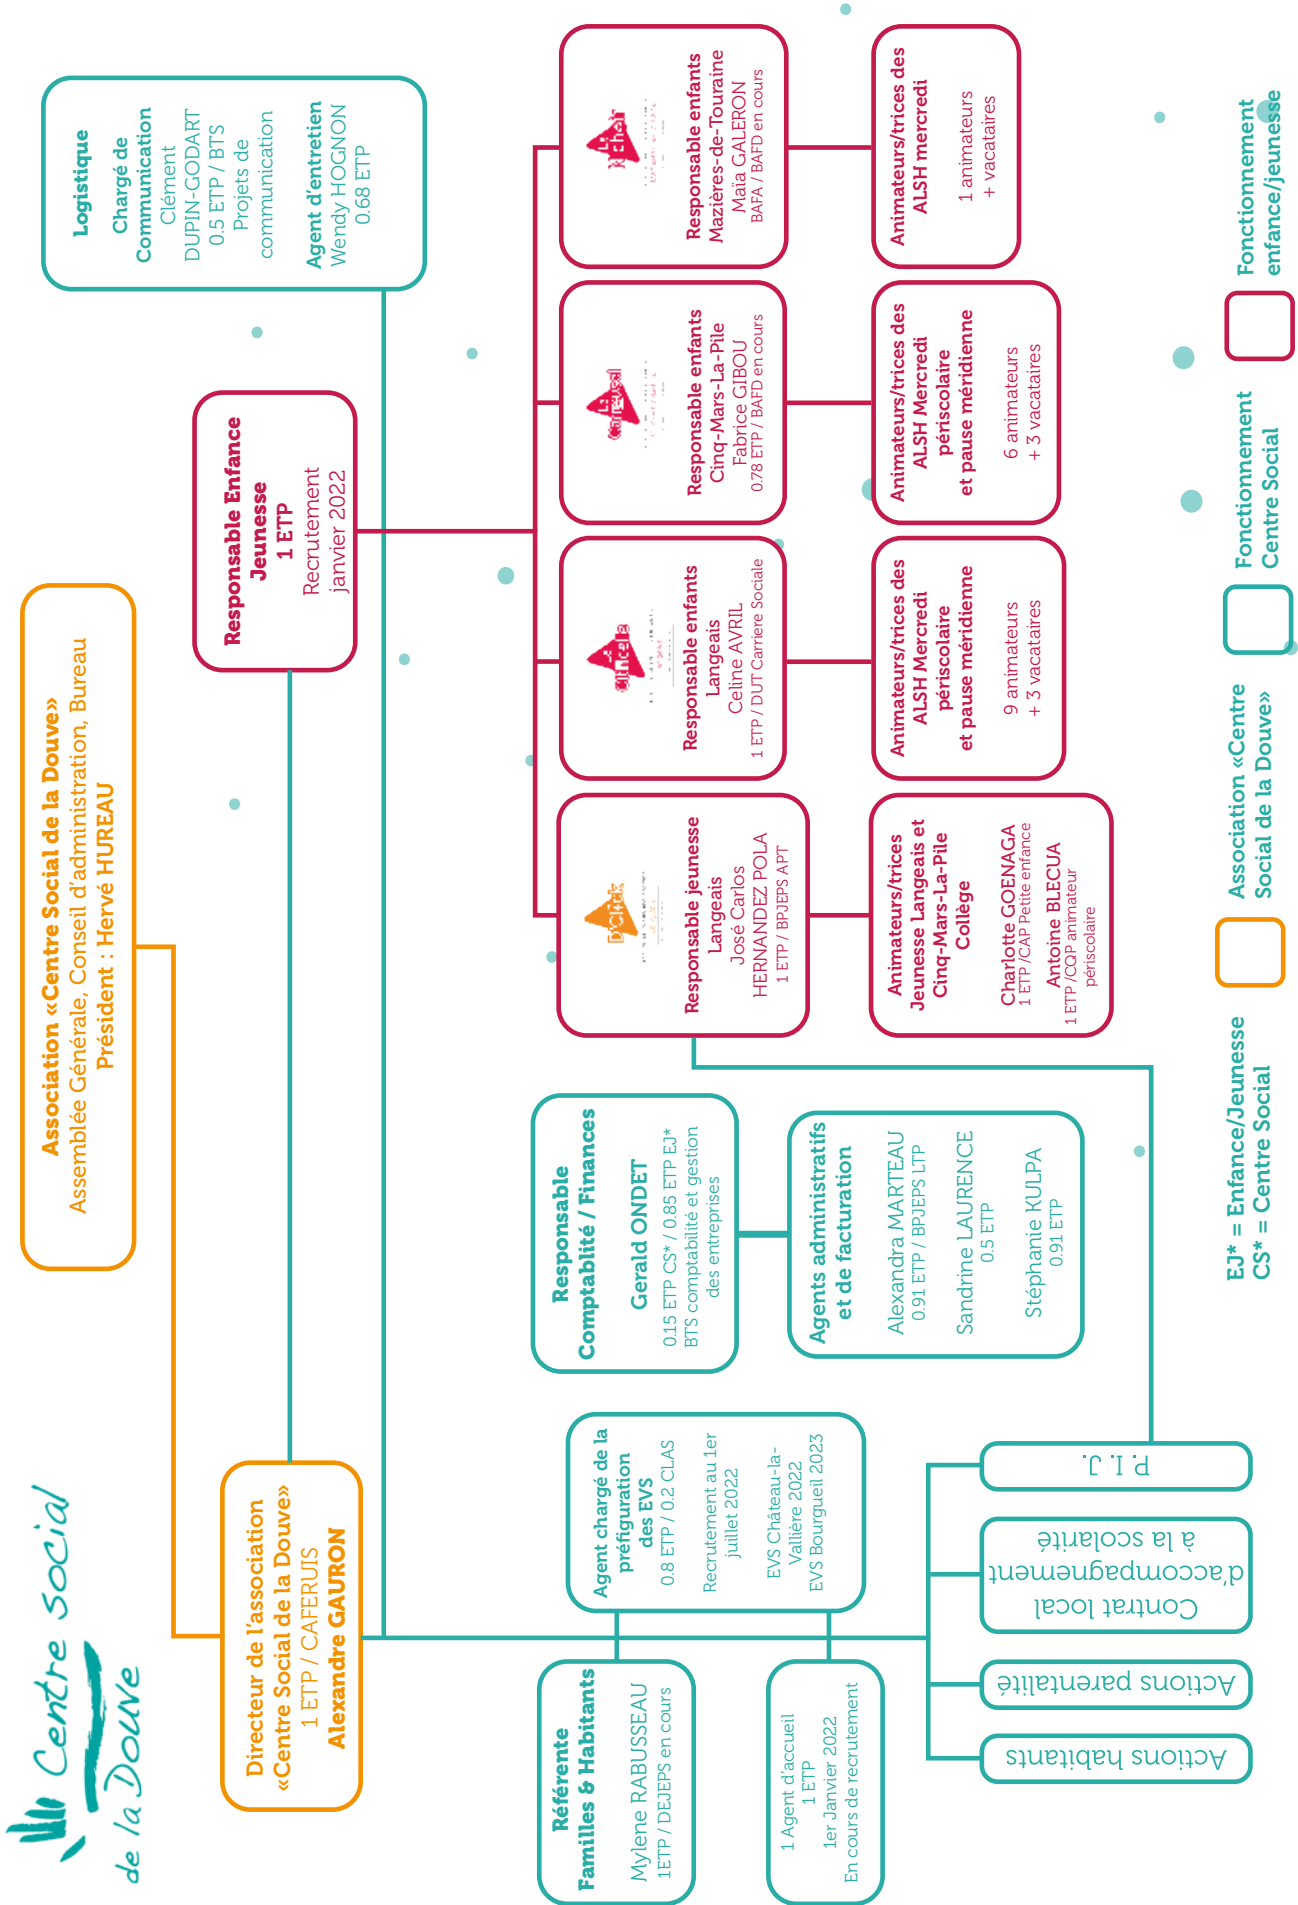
Centre social de la Douve

Association «Centre Social de la Douve»
Assemblée Générale, Conseil d'administration, Bureau
Président : Hervé HUREAU

Logistique
Chargé de Communication
Clément DUPIN-GODART
0.5 ETP / BTS Projets de communication
Agent d'entretien
Wendy HOGNON
0.68 ETP

Responsable Enfance Jeunesse
1 ETP
Recrutement janvier 2022

Responsable enfants
Mazières-de-Touraine
Maïa GALERON
BAFA / BAFD en cours

Animateurs/trices des ALSH mercredi
1 animateurs + vacataires

Responsable enfants
Cinq-Mars-La-Pile
Fabrice GIBOU
0.78 ETP / BAFD en cours

Animateurs/trices des ALSH Mercredi périscolaire et pause méridienne
6 animateurs + 3 vacataires

Responsable enfants
Langeais
Celine AVRIL
1 ETP / DUT Carriere Sociale

Animateurs/trices des ALSH Mercredi périscolaire et pause méridienne
9 animateurs + 3 vacataires

Responsable jeunesse
Langeais
José Carlos HERNANDEZ POLA
1 ETP / BPJEPS APT

Animateurs/trices Jeunesse Langeais et Cinq-Mars-La-Pile Collège
Charlotte GOENAGA
1 ETP /CAP Petite enfance
Antoine BLECUA
1 ETP /CQP animateur périscolaire

Responsable Comptabilité / Finances
Gerald ONDET
0.15 ETP CS* / 0.85 ETP EJ*
BTS comptabilité et gestion des entreprises

Agents administratifs et de facturation
Alexandra MARTEAU
0.91 ETP / BPJEPS LTP
Sandrine LAURENCE
0.5 ETP
Stéphanie KULPA
0.91 ETP

Directeur de l'association «Centre Social de la Douve»
1 ETP / CAFERUIS
Alexandre GAURON

Agent chargé de la préfiguration des EVS
0.8 ETP / 0.2 CLAS
Recrutement au 1er juillet 2022
EVS Château-la-Vallière 2022
EVS Bourgueil 2023

Référente Familles & Habitants
Mylene RABUSSEAU
1ETP / DEJEPS en cours

1 Agent d'accueil
1 ETP
1er Janvier 2022
En cours de recrutement

P. I. J.
Contrat local d'accompagnement à la scolarité
Actions parentalité
Actions habitants

Association «Centre Social de la Douve»
Fonctionnement Centre Social
Fonctionnement enfance/jeunesse
EJ* = Enfance/Jeunesse
CS* = Centre Social